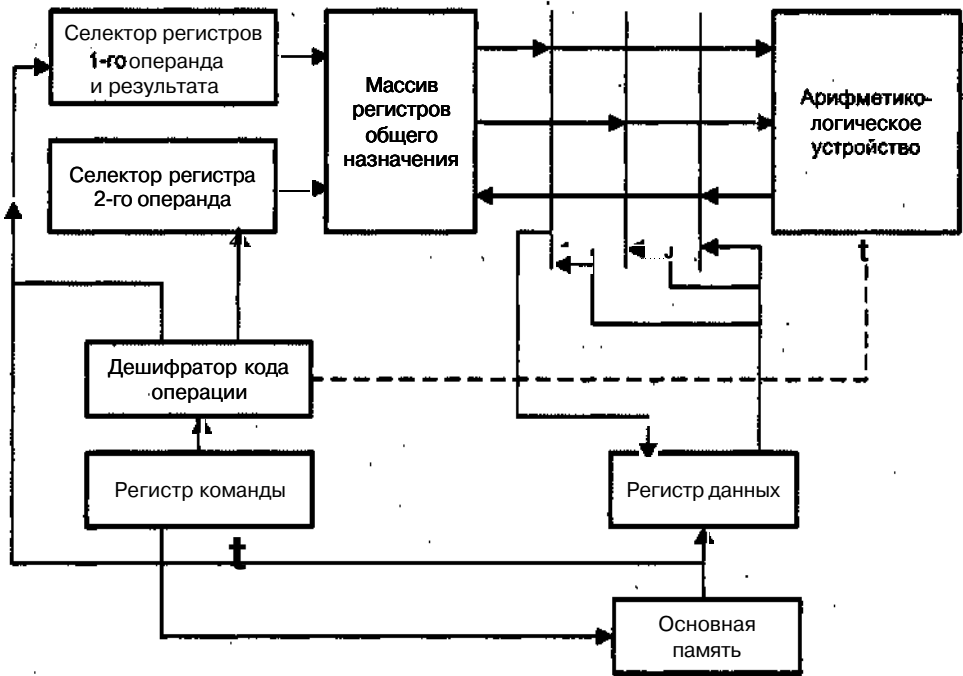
Селектор регистров 1-го операнда и результата

Массив регистров общего назначения

Арифметико-логическое устройство

Селектор регистра 2-го операнда

Дешифратор кода операции

Регистр команды

Регистр данных

Основная память